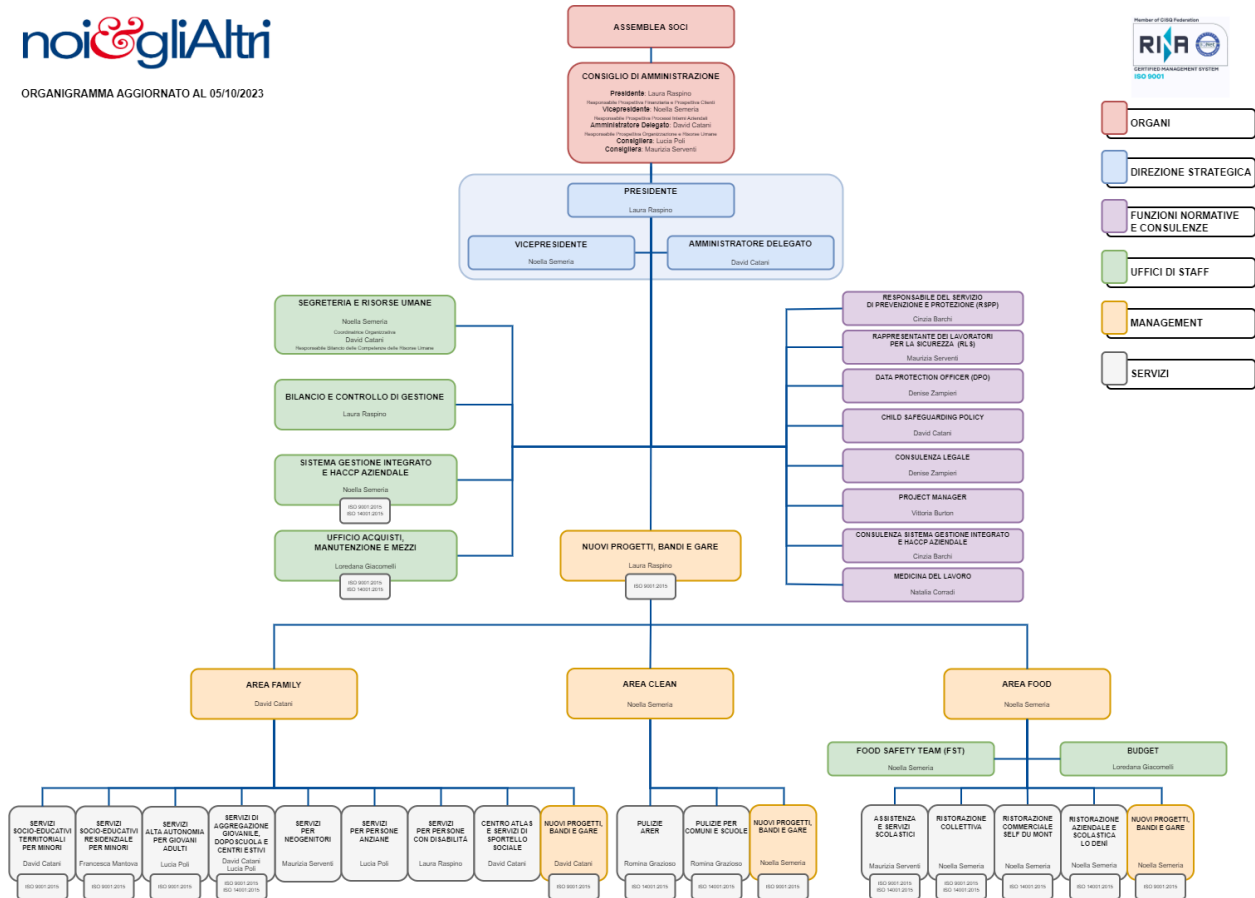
noi&gliAltri

ORGANIGRAMMA AGGIORNATO AL 05/10/2023

Member of CISQ Federation
RINA
CERTIFIED MANAGEMENT SYSTEM
ISO 9001

ORGANI
DIREZIONE STRATEGICA
FUNZIONI NORMATIVE E CONSULENZE
UFFICI DI STAFF
MANAGEMENT
SERVIZI

ASSEMBLEA SOCI

CONSIGLIO DI AMMINISTRAZIONE
Presidente: Laura Raspino
Responsabile Prospettiva Finanziaria e Prospettiva Clienti
Vicepresidente: Noella Semeria
Responsabile Prospettiva Processi Interni Aziendali
Amministratore Delegato: David Catani
Responsabile Prospettiva Organizzazione e Risorse Umane
Consigliera: Lucia Poli
Consigliera: Maurizia Serventi

PRESIDENTE
Laura Raspino

VICEPRESIDENTE
Noella Semeria

AMMINISTRATORE DELEGATO
David Catani

SEGRETERIA E RISORSE UMANE
Noella Semeria
Coordinatrice Organizzativa
David Catani
Responsabile Bilancio delle Competenze delle Risorse Umane

BILANCIO E CONTROLLO DI GESTIONE
Laura Raspino

SISTEMA GESTIONE INTEGRATO E HACCP AZIENDALE
Noella Semeria
ISO 9001:2015
ISO 14001:2015

UFFICIO ACQUISTI, MANUTENZIONE E MEZZI
Loredana Giacomelli
ISO 9001:2015
ISO 14001:2015

NUOVI PROGETTI, BANDI E GARE
Laura Raspino
ISO 9001:2015

RESPONSABILE DEL SERVIZIO DI PREVENZIONE E PROTEZIONE (RSPP)
Cinzia Barchi

RAPPRESENTANTE DEI LAVORATORI PER LA SICUREZZA (RLS)
Maurizia Serventi

DATA PROTECTION OFFICER (DPO)
Denise Zampieri

CHILD SAFEGUARDING POLICY
David Catani

CONSULENZA LEGALE
Denise Zampieri

PROJECT MANAGER
Vittoria Burton

CONSULENZA SISTEMA GESTIONE INTEGRATO E HACCP AZIENDALE
Cinzia Barchi

MEDICINA DEL LAVORO
Natalia Corradi

AREA FAMILY
David Catani

AREA CLEAN
Noella Semeria

AREA FOOD
Noella Semeria

FOOD SAFETY TEAM (FST)
Noella Semeria

BUDGET
Loredana Giacomelli

SERVIZI SOCIO-EDUCATIVI TERRITORIALI PER MINORI
David Catani
ISO 9001:2015

SERVIZI SOCIO-EDUCATIVI RESIDENZIALE PER MINORI
Francesca Mantova
ISO 9001:2015

SERVIZI ALTA AUTONOMIA PER GIOVANI ADULTI
Lucia Poli
ISO 9001:2015

SERVIZI DI AGGREGAZIONE GIOVANILE, DOPOSCUOLA E CENTRI ESTIVI
David Catani
Lucia Poli
ISO 9001:2015
ISO 14001:2015

SERVIZI PER NEOGENITORI
Maurizia Serventi

SERVIZI PER PERSONE ANZIANE
Lucia Poli

SERVIZI PER PERSONE CON DISABILITÀ
Laura Raspino

CENTRO ATLAS E SERVIZI DI SPORTELLO SOCIALE
David Catani

NUOVI PROGETTI, BANDI E GARE
David Catani
ISO 9001:2015

PULIZIE ARER
Romina Grazioso
ISO 14001:2015

PULIZIE PER COMUNI E SCUOLE
Romina Grazioso
ISO 14001:2015

NUOVI PROGETTI, BANDI E GARE
Noella Semeria
ISO 9001:2015

ASSISTENZA E SERVIZI SCOLASTICI
Maurizia Serventi
ISO 9001:2015
ISO 14001:2015

RISTORAZIONE COLLETTIVA
Noella Semeria
ISO 9001:2015
ISO 14001:2015

RISTORAZIONE COMMERCIALE SELF DU MONT
Noella Semeria
ISO 14001:2015

RISTORAZIONE AZIENDALE E SCOLASTICA LO DENI
Noella Semeria
ISO 14001:2015

NUOVI PROGETTI, BANDI E GARE
Noella Semeria
ISO 9001:2015